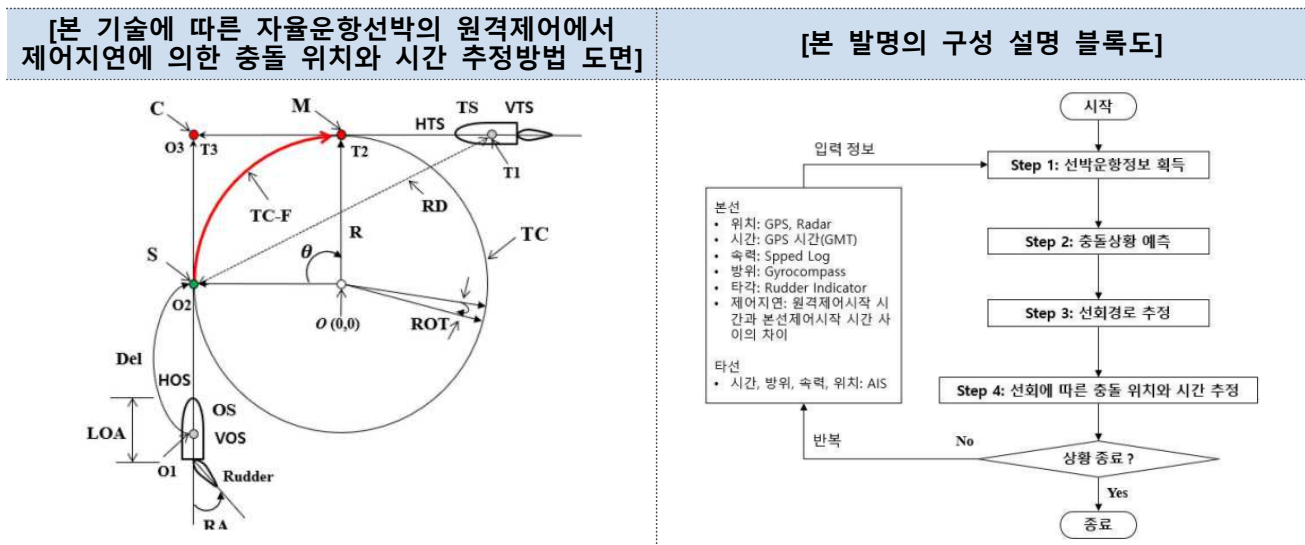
[본 기술에 따른 자율운항선박의 원격제어에서 제어지연에 의한 충돌 위치와 시간 추정방법 도면]

C
M
TS
VTS
HTS
O3
T3
T2
T1
TC-F
RD
R
TC
S
$\theta$
O2
O (0,0)
ROT
Del
HOS
OS
LOA
VOS
O1
Rudder
RA

[본 발명의 구성 설명 블록도]

시작
입력 정보
Step 1: 선박운항정보 획득
본선
• 위치: GPS, Radar
• 시간: GPS 시간(GMT)
• 속력: Spped Log
• 방위: Gyrocompass
• 타각: Rudder Indicator
• 제어지연: 원격제어시작 시간과 본선제어시작 시간 사이의 차이

타선
• 시간, 방위, 속력, 위치: AIS
Step 2: 충돌상황 예측
Step 3: 선회경로 추정
Step 4: 선회에 따른 충돌 위치와 시간 추정
반복
No
상황 종료 ?
Yes
종료